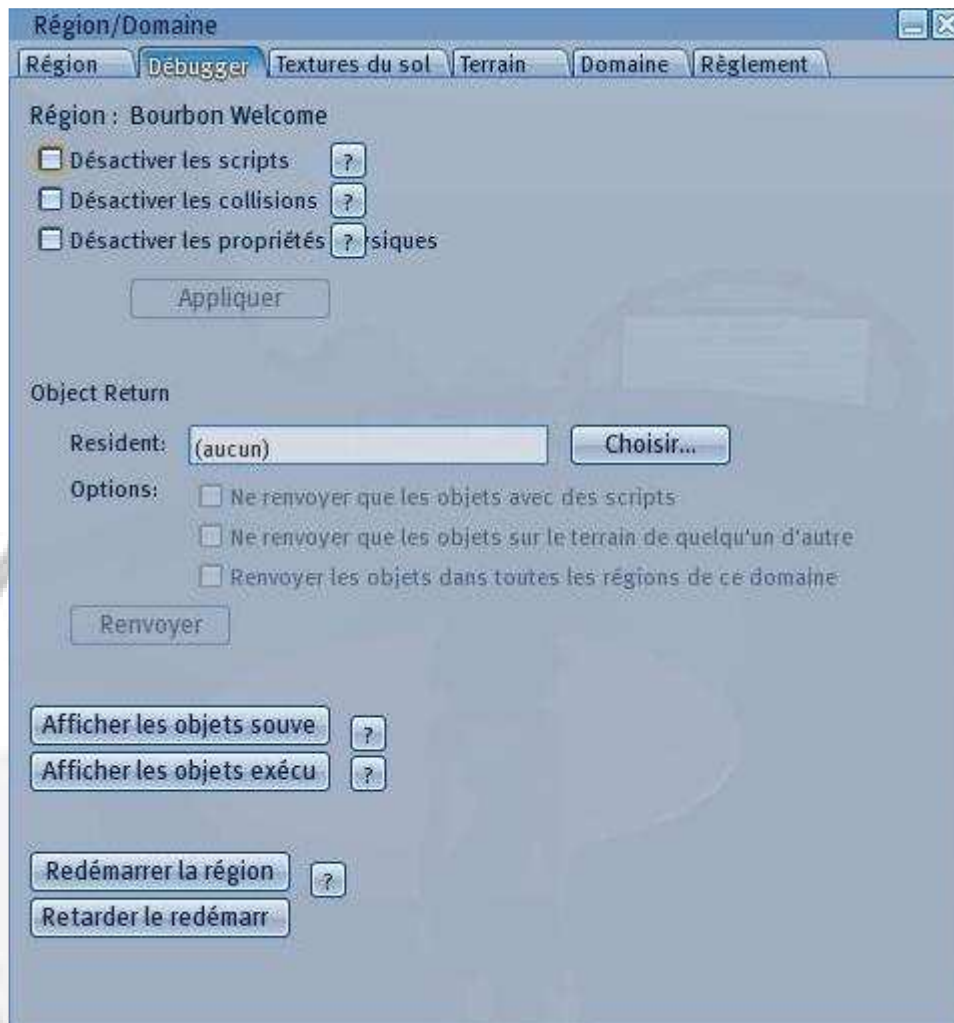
Région/Domaine

Région | Débugger | Textures du sol | Terrain | Domaine | Règlement

Région : Bourbon Welcome

Désactiver les scripts ?

Désactiver les collisions ?

Désactiver les propriétés ? siques

Appliquer

Object Return

Resident: (aucun) Choisir...

Options: Ne renvoyer que les objets avec des scripts

Ne renvoyer que les objets sur le terrain de quelqu'un d'autre

Renvoyer les objets dans toutes les régions de ce domaine

Renvoyer

Afficher les objets souve ?

Afficher les objets exécu ?

Redémarrer la région ?

Retarder le redémarr